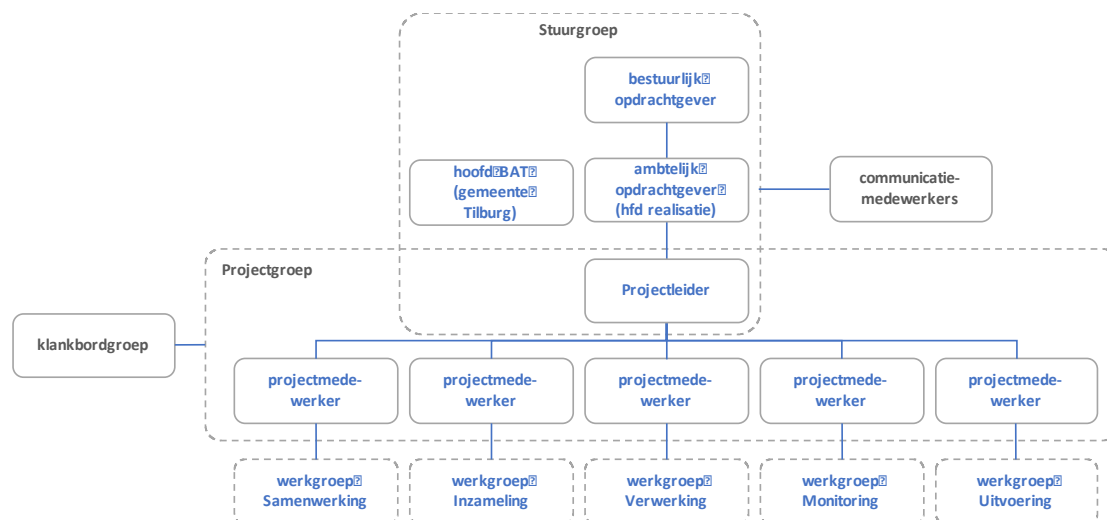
Stuurgroep

bestuurlijk opdrachtgever

hoofd BAT (gemeente Tilburg)

ambtelijk opdrachtgever (hfd realisatie)

communicatiemedewerkers

Projectgroep

Projectleider

klankbordgroep

projectmedewerker

projectmedewerker

projectmedewerker

projectmedewerker

projectmedewerker

werkgroep Samenwerking

werkgroep Inzameling

werkgroep Verwerking

werkgroep Monitoring

werkgroep Uitvoering